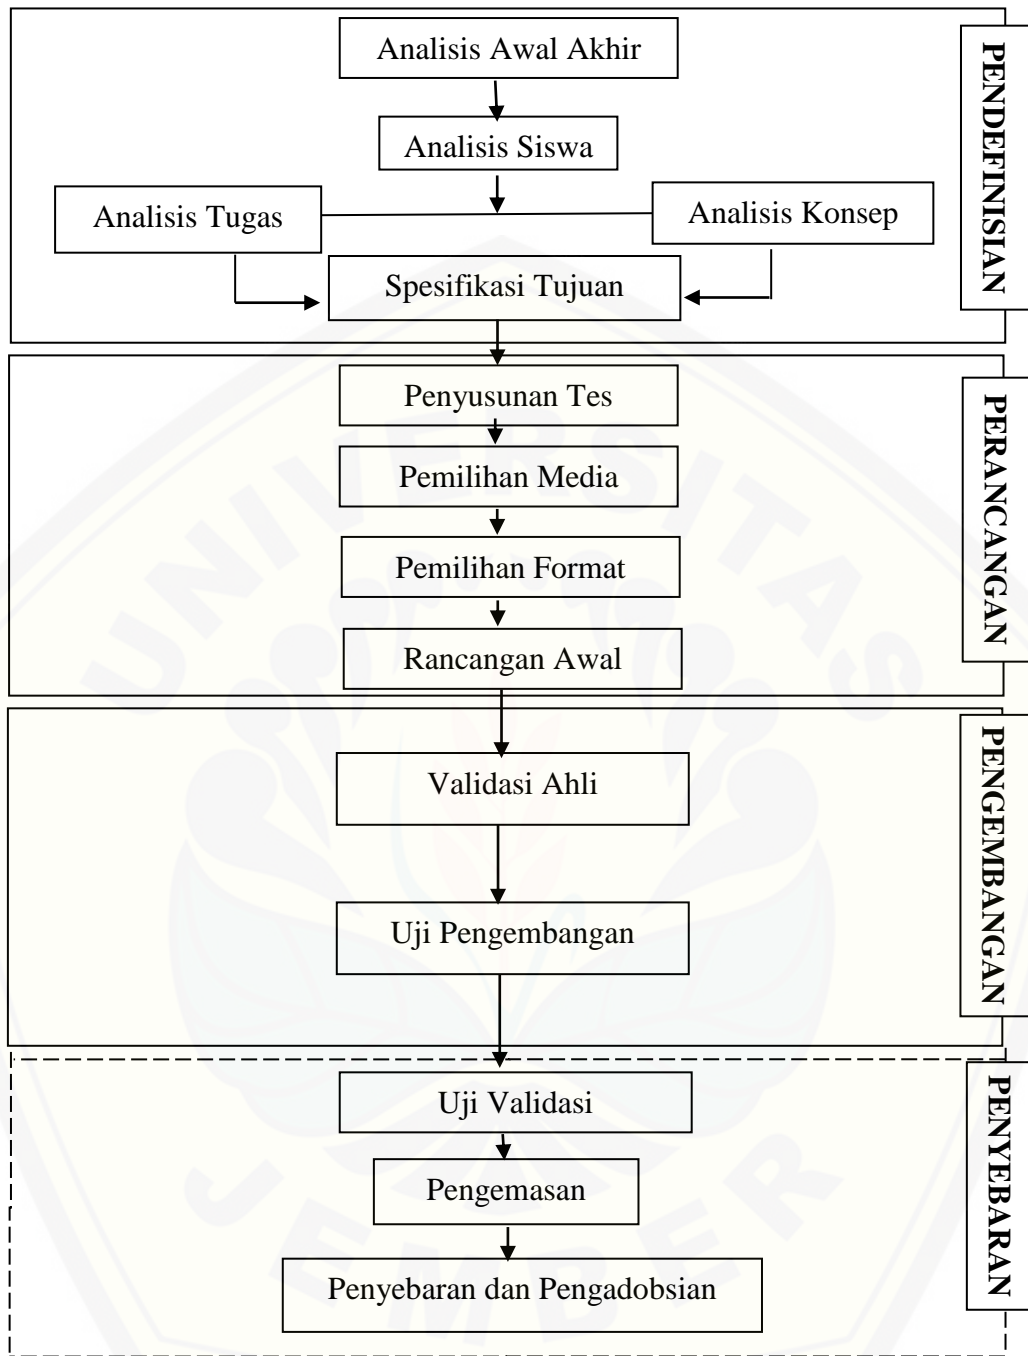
Analisis Awal Akhir

Analisis Siswa

Analisis Tugas

Analisis Konsep

Spesifikasi Tujuan

PENDEFINISIAN

Penyusunan Tes

Pemilihan Media

Pemilihan Format

Rancangan Awal

PERANCANGAN

Validasi Ahli

Uji Pengembangan

PENGEMBANGAN

Uji Validasi

Pengemasan

Penyebaran dan Pengadobsian

PENYEBARAN